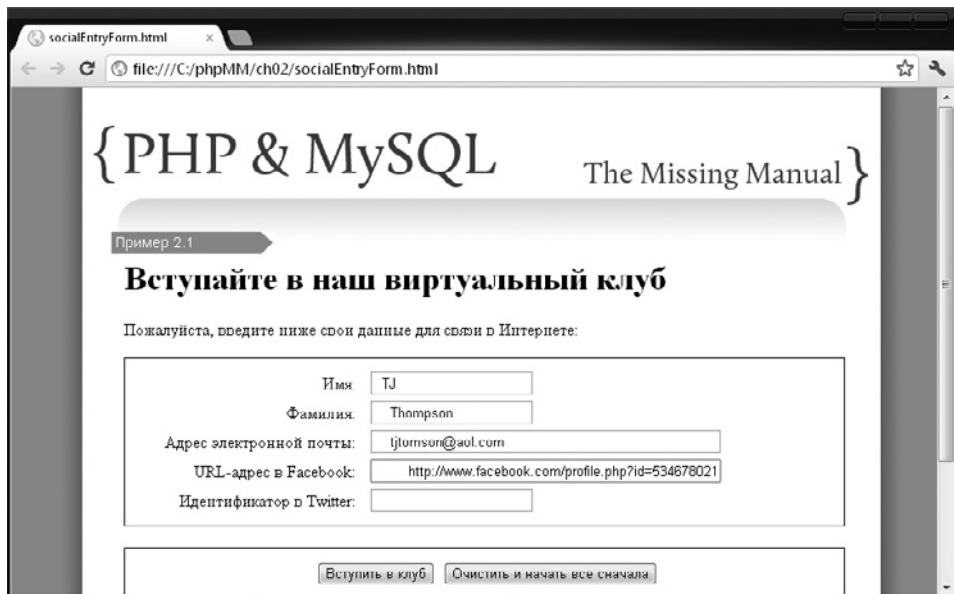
socialEntryForm.html ×

file:///C:/phpMM/ch02/socialEntryForm.html

{PHP & MySQL The Missing Manual}

Пример 2.1

Вступайте в наш виртуальный клуб

Пожалуйста, введите ниже свои данные для связи в Интернете:

Имя: TJ
Фамилия: Thompson
Адрес электронной почты: tjtomson@aol.com
URL-адрес в Facebook: http://www.facebook.com/profile.php?id=534678021
Идентификатор в Twitter:

Вступить в клуб | Очистить и начать все сначала